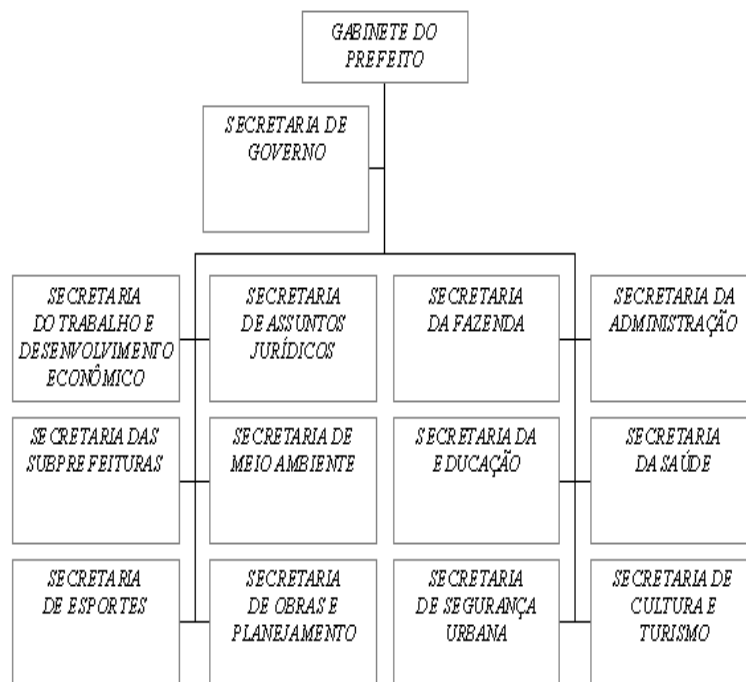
GABINETE DO PREFEITO

SECRETARIA DE GOVERNO

SECRETARIA DO TRABALHO E DESENVOLVIMENTO ECONÔMICO

SECRETARIA DE ASSUNTOS JURÍDICOS

SECRETARIA DA FAZENDA

SECRETARIA DA ADMINISTRAÇÃO

SECRETARIA DAS SUBPREFEITURAS

SECRETARIA DE MEIO AMBIENTE

SECRETARIA DA EDUCAÇÃO

SECRETARIA DA SAÚDE

SECRETARIA DE ESPORTES

SECRETARIA DE OBRAS E PLANEJAMENTO

SECRETARIA DE SEGURANÇA URBANA

SECRETARIA DE CULTURA E TURISMO